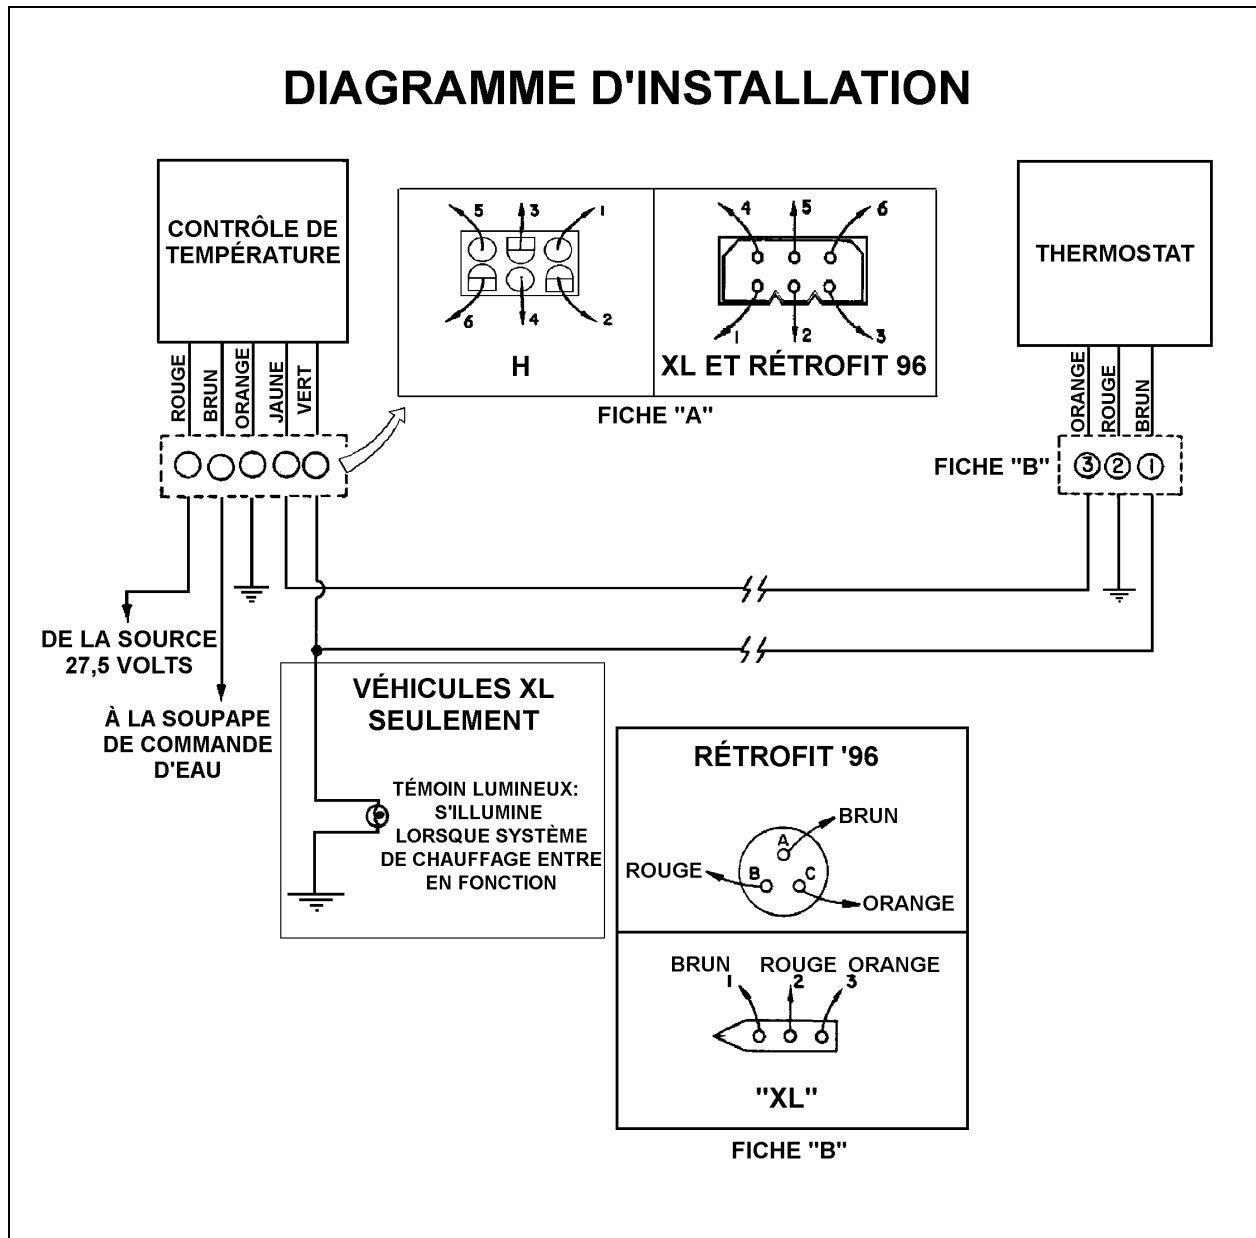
DIAGRAMME D'INSTALLATION

CONTRÔLE DE TEMPÉRATURE

ROUGE
BRUN
ORANGE
JAUNE
VERT

5 3 1
6 4 2
H

4 5 6
1 2 3
XL ET RÉTROFIT 96

FICHE "A"

THERMOSTAT

ORANGE
ROUGE
BRUN

FICHE "B" ③②①

DE LA SOURCE
27,5 VOLTS

À LA SOUPAPE
DE COMMANDE
D'EAU

VÉHICULES XL
SEULEMENT

TÉMOIN LUMINEUX:
S'ILLUMINE
LORSQUE SYSTÈME
DE CHAUFFAGE ENTRE
EN FONCTION

RÉTROFIT '96

A
BRUN
ROUGE
B
C
ORANGE

BRUN ROUGE ORANGE
1 2 3

"XL"

FICHE "B"